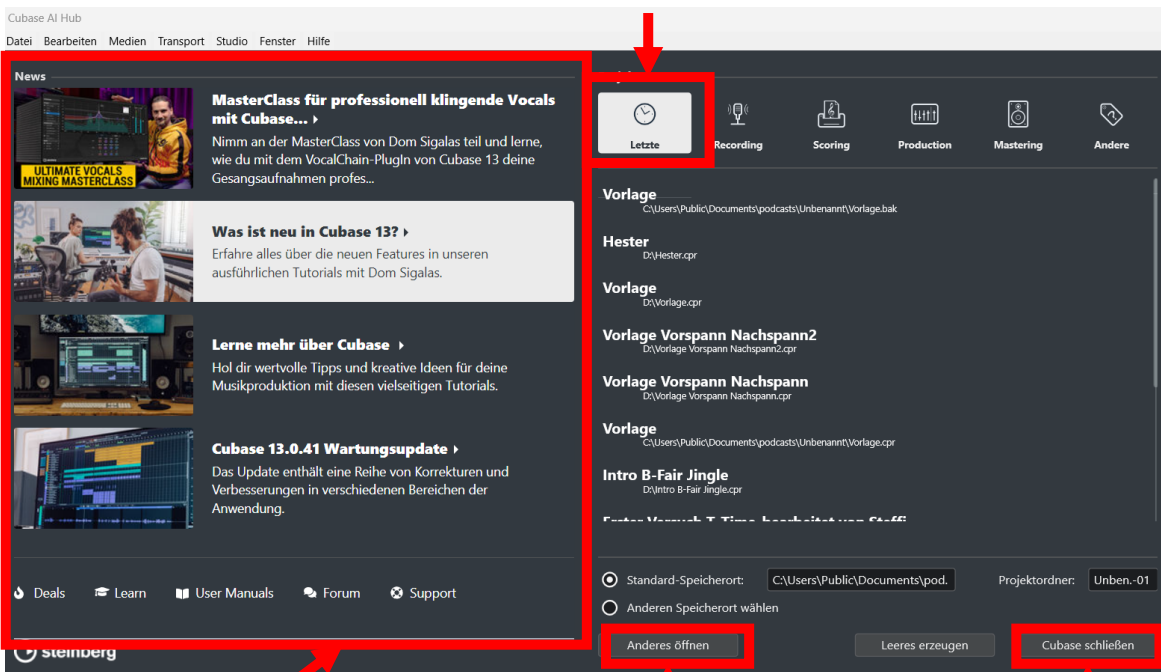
Cubase AI Hub

Datei Bearbeiten Medien Transport Studio Fenster Hilfe

News

ULTIMATE VOCALS MIXING MASTERCLASS

MasterClass für professionell klingende Vocals mit Cubase...

Nimm an der MasterClass von Dom Sigalas teil und lerne, wie du mit dem VocalChain-PlugIn von Cubase 13 deine Gesangsaufnahmen profes...

Was ist neu in Cubase 13?

Erfahre alles über die neuen Features in unseren ausführlichen Tutorials mit Dom Sigalas.

Lerne mehr über Cubase

Hol dir wertvolle Tipps und kreative Ideen für deine Musikproduktion mit diesen vielseitigen Tutorials.

Cubase 13.0.41 Wartungsupdate

Das Update enthält eine Reihe von Korrekturen und Verbesserungen in verschiedenen Bereichen der Anwendung.

Deals Learn User Manuals Forum Support

steinberg

Letzte Recording Scoring Production Mastering Andere

Vorlage
C:\Users\Public\Documents\podcasts\Unbenannt\Vorlage.bak

Hester
D:\Hester.cpr

Vorlage
D:\Vorlage.cpr

Vorlage Vorspann Nachspann2
D:\Vorlage Vorspann Nachspann2.cpr

Vorlage Vorspann Nachspann
D:\Vorlage Vorspann Nachspann.cpr

Vorlage
C:\Users\Public\Documents\podcasts\Unbenannt\Vorlage.cpr

Intro B-Fair Jingle
D:\Intro B-Fair Jingle.cpr

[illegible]

Standard-Speicherort: C:\Users\Public\Documents\pod. Projektordner: Unben.-01

Anderen Speicherort wählen

Anderes öffnen Leeres erzeugen Cubase schließen